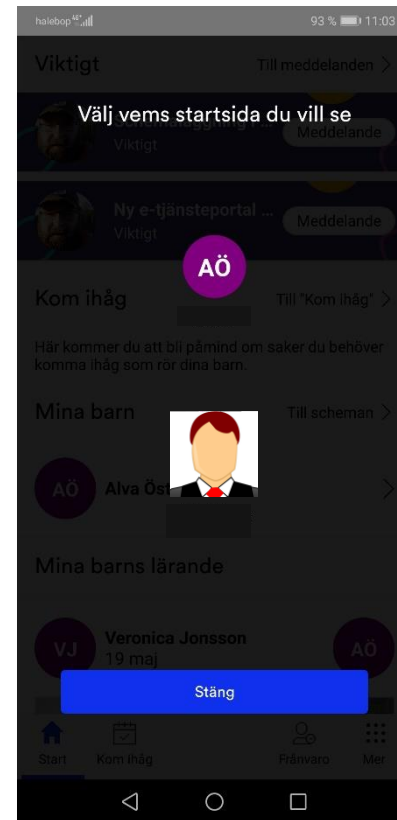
halebop 4G

93 % 11:03

Viktigt

Till meddelanden >

Välj vems startsida du vill se

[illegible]

Viktigt

Meddelande

Ny e-tjänsteportal ...

Viktigt

Meddelande

AÖ

Kom ihåg

Till "Kom ihåg" >

Här kommer du att bli påmind om saker du behöver komma ihåg som rör dina barn.

Mina barn

Till scheman >

AÖ

Alva Öst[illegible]

Mina barns lärande

VJ

Veronica Jonsson

19 maj

AÖ

Stäng

Start

Kom ihåg

Frånvaro

Mer